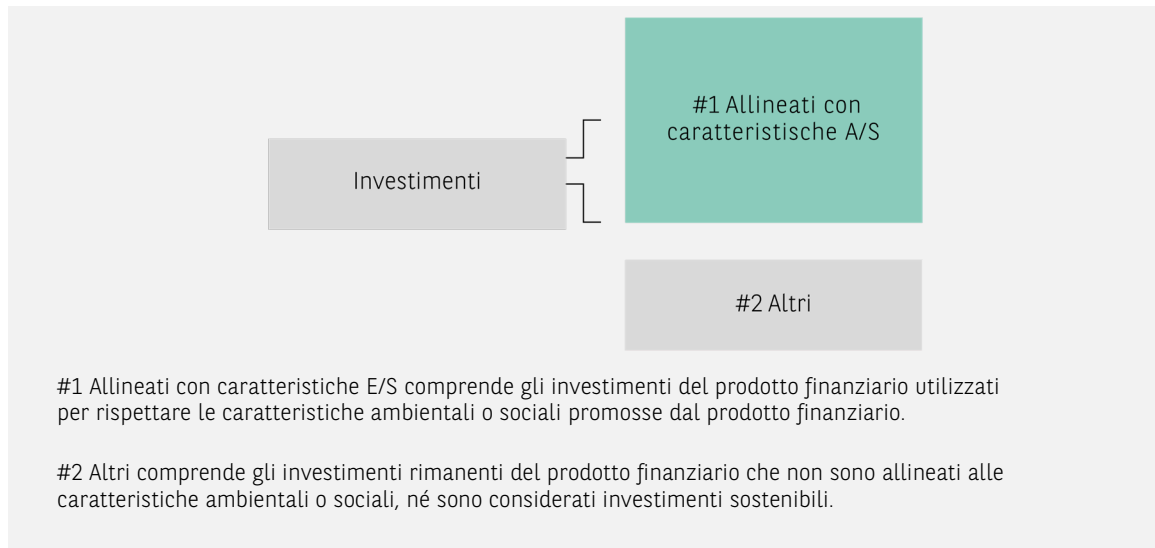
Investimenti

#1 Allineati con caratteristische A/S

#2 Altri

#1 Allineati con caratteristiche E/S comprende gli investimenti del prodotto finanziario utilizzati per rispettare le caratteristiche ambientali o sociali promosse dal prodotto finanziario.

#2 Altri comprende gli investimenti rimanenti del prodotto finanziario che non sono allineati alle caratteristiche ambientali o sociali, né sono considerati investimenti sostenibili.